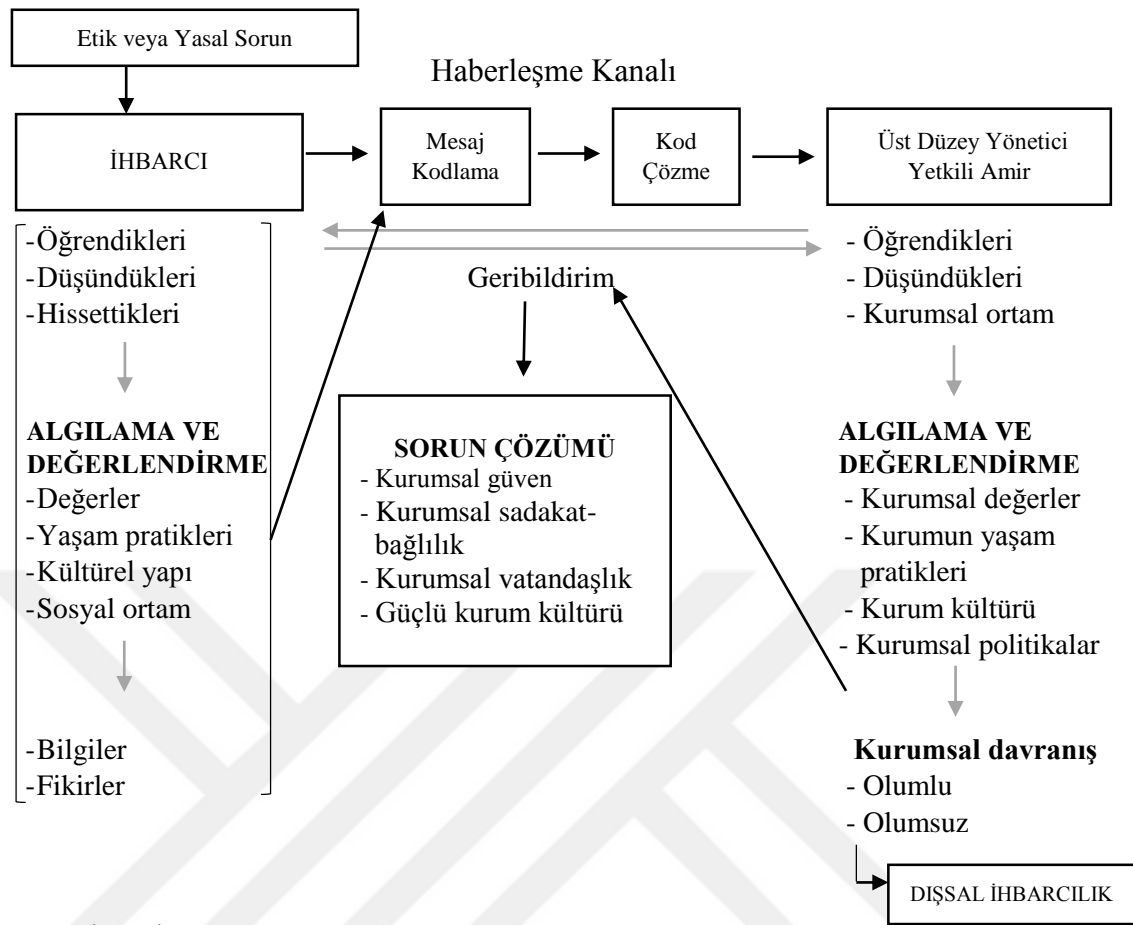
Etik veya Yasal Sorun

Haberleşme Kanalı

İHBARCI

Mesaj Kodlama

Kod Çözme

Üst Düzey Yönetici Yetkili Amir

-Öğrendikleri
-Düşündükleri
-Hissettikleri

ALGILAMA VE DEĞERLENDİRME
-Değerler
-Yaşam pratikleri
-Kültürel yapı
-Sosyal ortam

-Bilgiler
-Fikirler

Geribildirim

SORUN ÇÖZÜMÜ
- Kurumsal güven
- Kurumsal sadakat-bağlılık
- Kurumsal vatandaşlık
- Güçlü kurum kültürü

- Öğrendikleri
- Düşündükleri
- Kurumsal ortam

ALGILAMA VE DEĞERLENDİRME
- Kurumsal değerler
- Kurumun yaşam pratikleri
- Kurum kültürü
- Kurumsal politikalar

Kurumsal davranış
- Olumlu
- Olumsuz

DIŞSAL İHBARCILIK